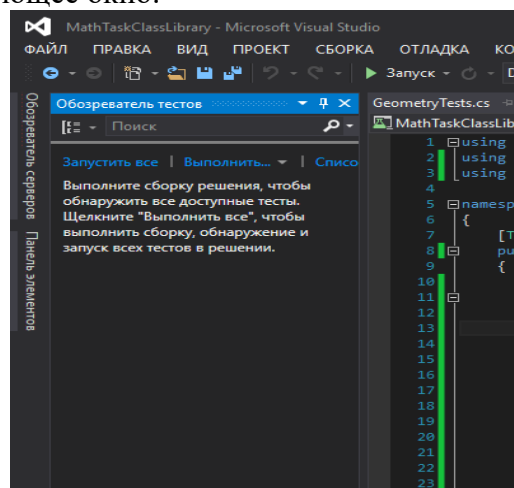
MathTaskClassLibrary - Microsoft Visual Studio
ФАЙЛ ПРАВКА ВИД ПРОЕКТ СБОРКА ОТЛАДКА КО
Запуск
Обозреватель серверов
Панель элементов
Обозреватель тестов
Поиск
Запустить все | Выполнить... | Списо
Выполните сборку решения, чтобы обнаружить все доступные тесты. Щелкните "Выполнить все", чтобы выполнить сборку, обнаружение и запуск всех тестов в решении.
GeometryTests.cs
MathTaskClassLib
1 using
2 using
3 using
4
5 namesp
6 {
7 [T
8 pu
9 {
10
11
12
13
14
15
16
17
18
19
20
21
22
23